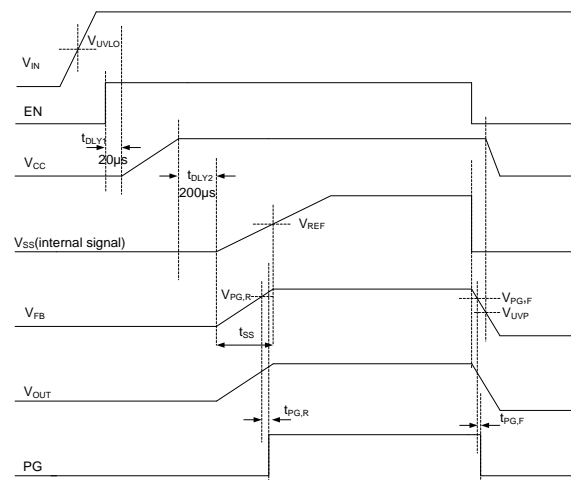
$V_{UVLO}$

$V_{IN}$

EN

$t_{DLY1}$

20µs

$V_{CC}$

$t_{DLY2}$

200µs

$V_{REF}$

$V_{SS}$(internal signal)

$V_{PG,R}$

$V_{PG,F}$

$V_{UVP}$

$V_{FB}$

$t_{SS}$

$V_{OUT}$

$t_{PG,R}$

$t_{PG,F}$

PG